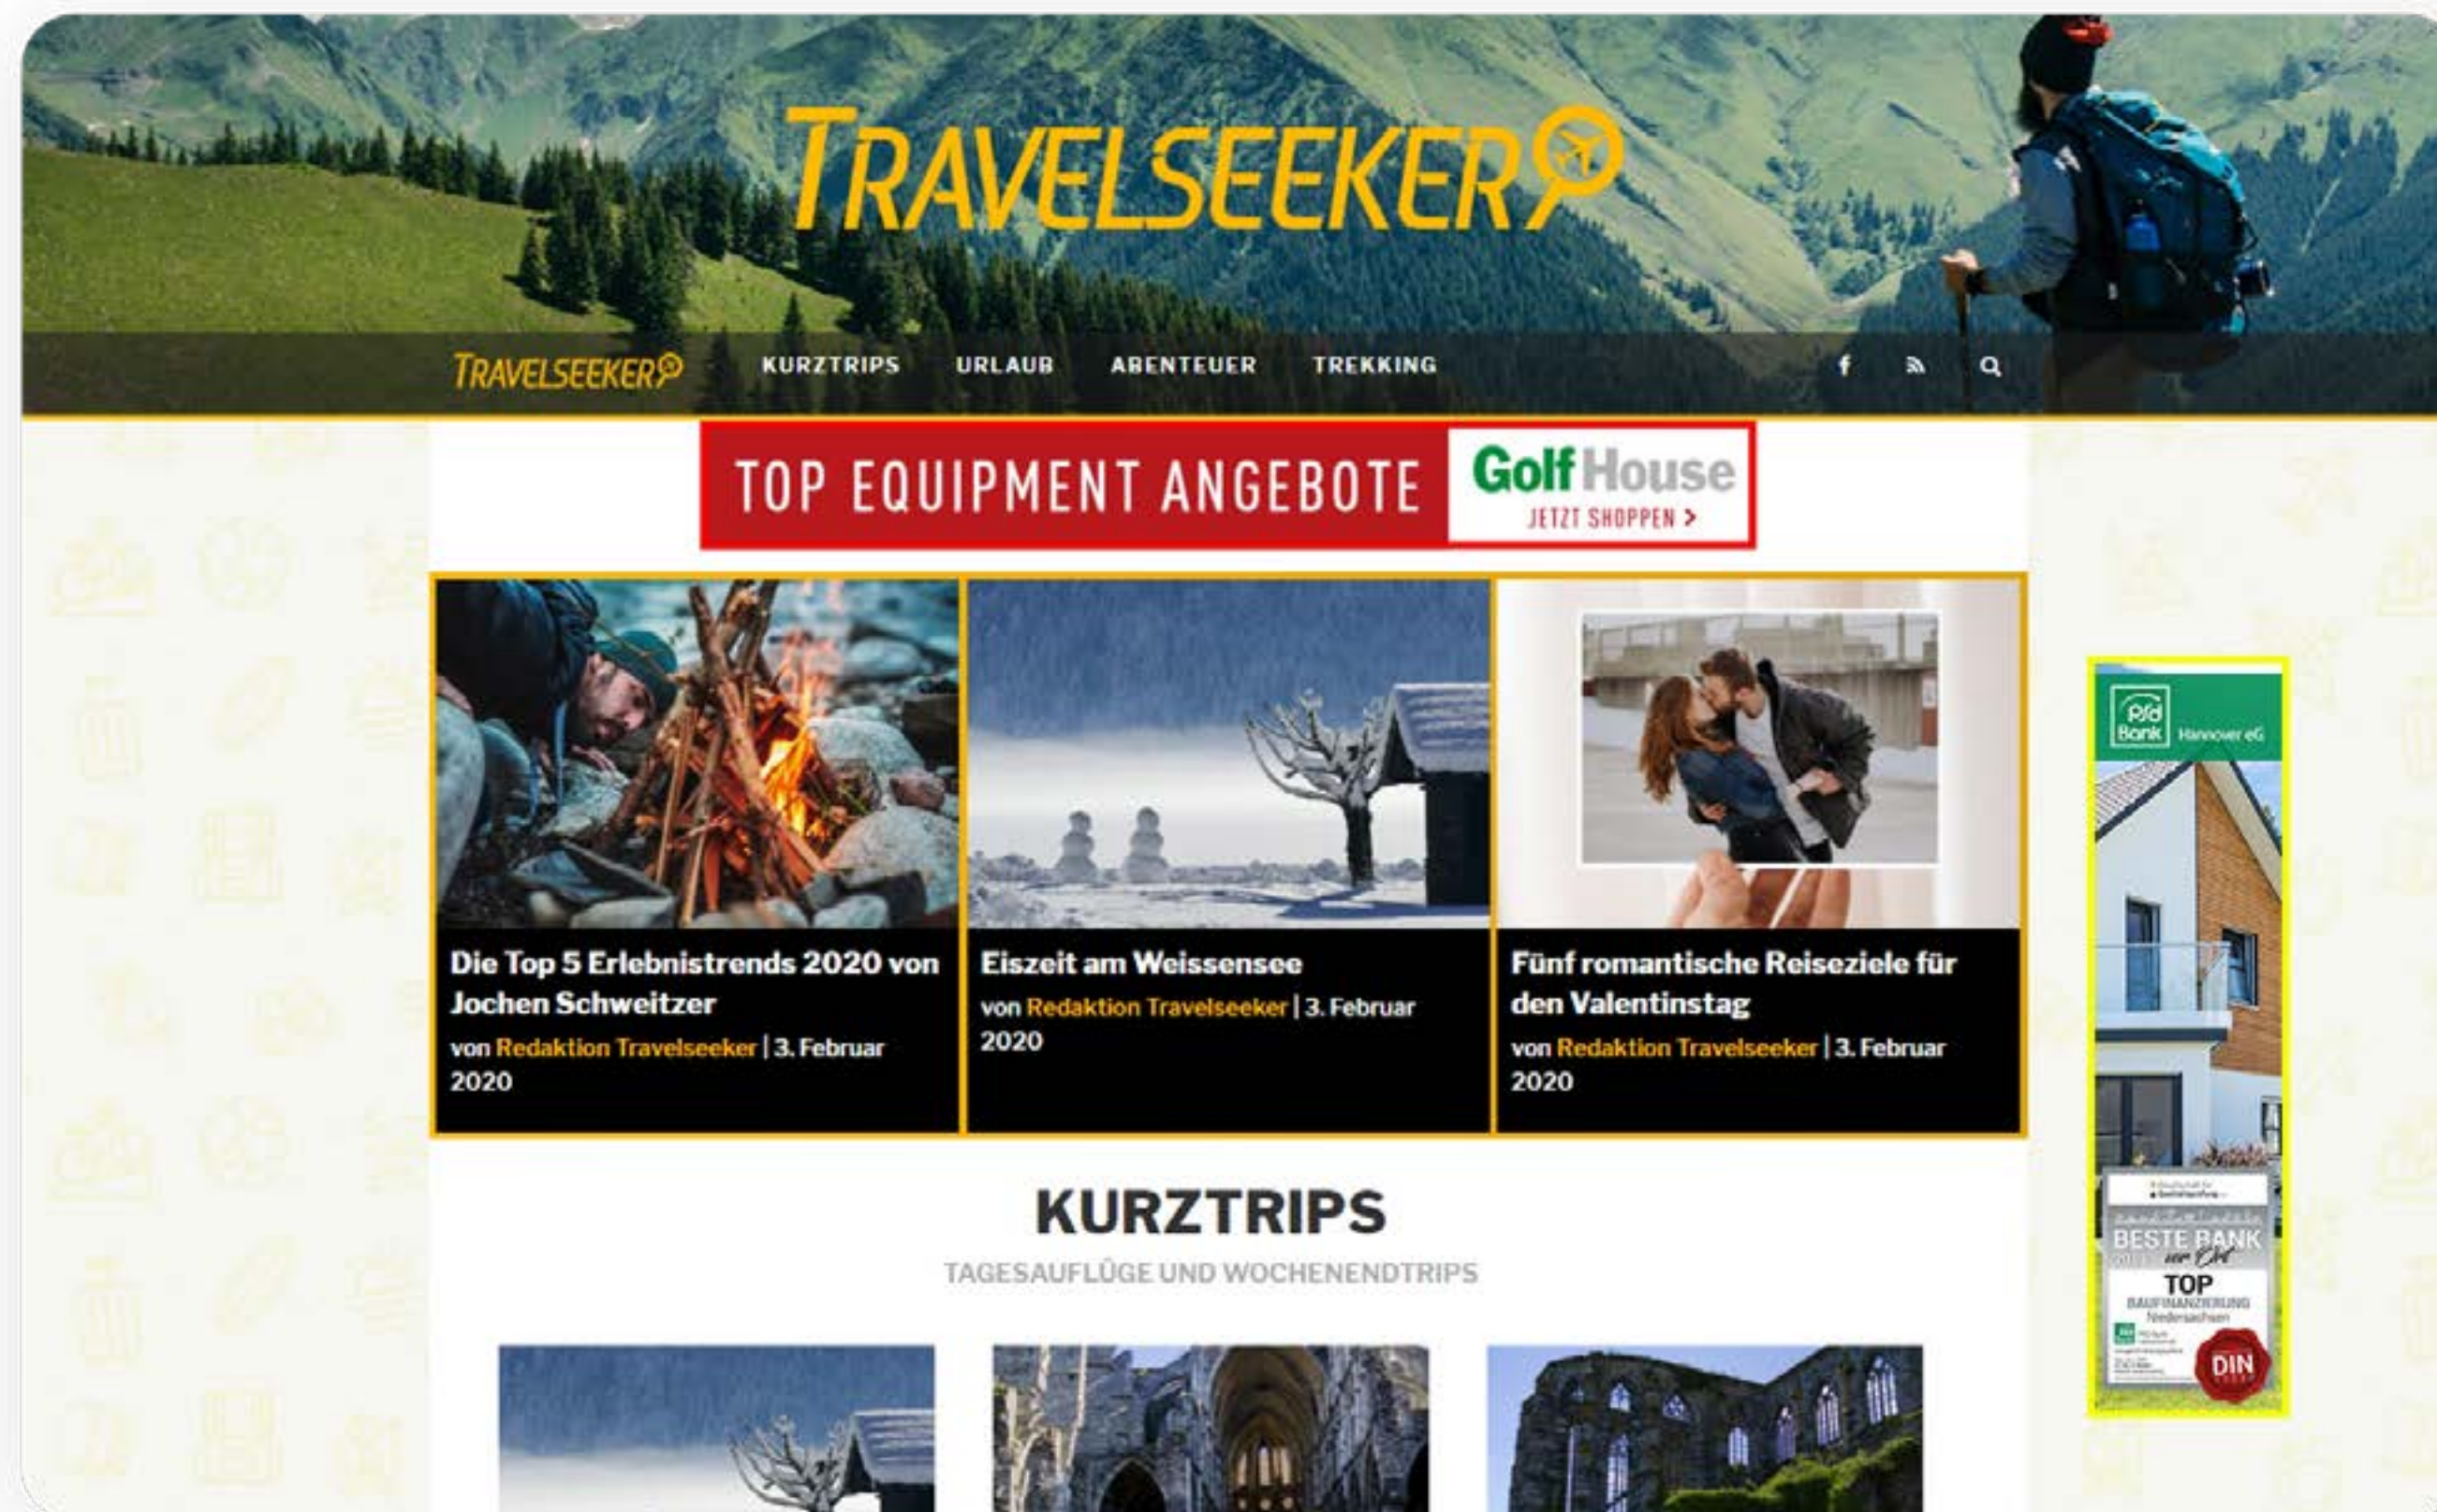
TRAVELSEEKER

TRAVELSEEKER KURZTRIPS URLAUB ABENTEUER TREKKING

TOP EQUIPMENT ANGEBOTE Golf House JETZT SHOPPEN >

Die Top 5 Erlebnistrends 2020 von Jochen Schweitzer
von Redaktion Travelseeker | 3. Februar 2020

Eiszeit am Weissensee
von Redaktion Travelseeker | 3. Februar 2020

Fünf romantische Reiseziele für den Valentinstag
von Redaktion Travelseeker | 3. Februar 2020

PSD Bank Hannover eG

BESTE BANK
TOP
BAUFINANZIERUNG
Niedersachsen
DIN

KURZTRIPS
TAGESAUFLÜGE UND WOCHENENDTRIPS